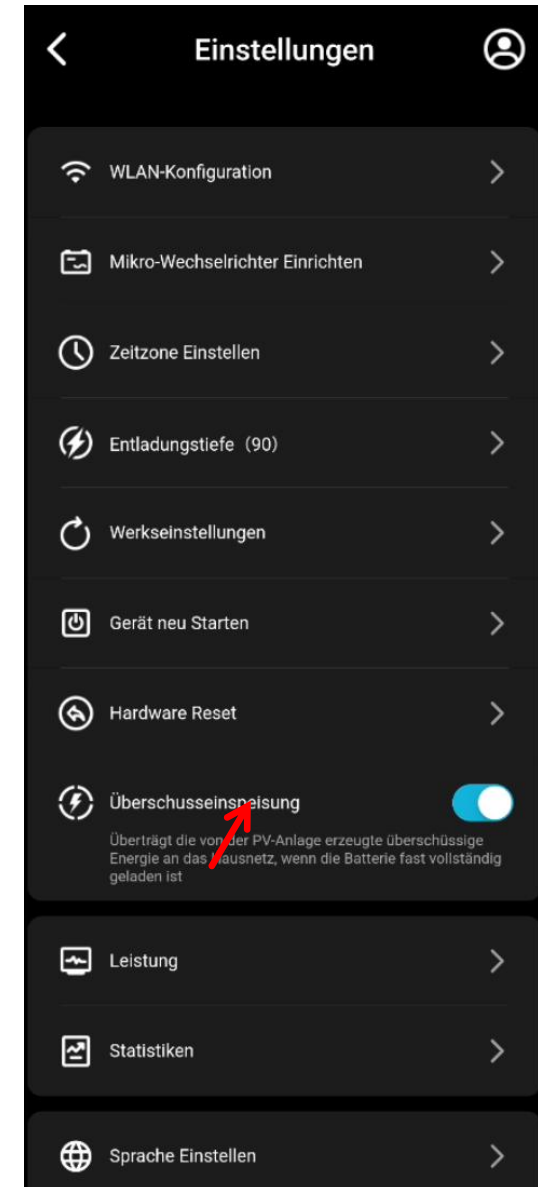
Einstellungen

WLAN-Konfiguration

Mikro-Wechselrichter Einrichten

Zeitzone Einstellen

Entladungstiefe（90）

Werkseinstellungen

Gerät neu Starten

Hardware Reset

Überschusseinspeisung

Überträgt die von der PV-Anlage erzeugte überschüssige Energie an das Hausnetz, wenn die Batterie fast vollständig geladen ist

Leistung

Statistiken

Sprache Einstellen